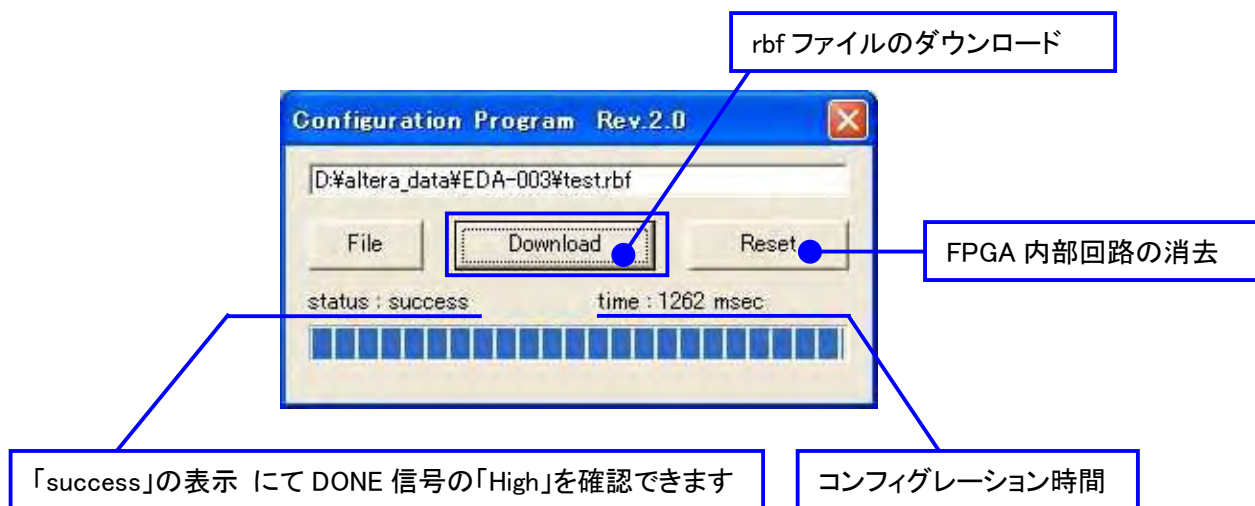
rbf ファイルのダウンロード

Configuration Program Rev.2.0

D:¥altera_data¥EDA-003¥test.rbf

File

Download

Reset

FPGA 内部回路の消去

status : success

time : 1262 msec

「success」の表示 にて DONE 信号の「High」を確認できます

コンフィグレーション時間